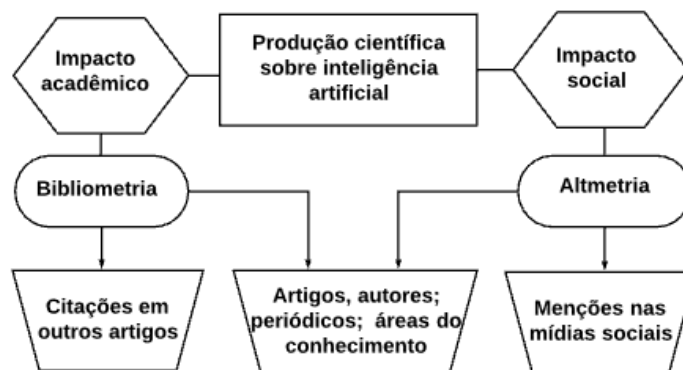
Impacto acadêmico

Produção científica sobre inteligência artificial

Impacto social

Bibliometria

Altmetria

Citações em outros artigos

Artigos, autores; periódicos; áreas do conhecimento

Menções nas mídias sociais